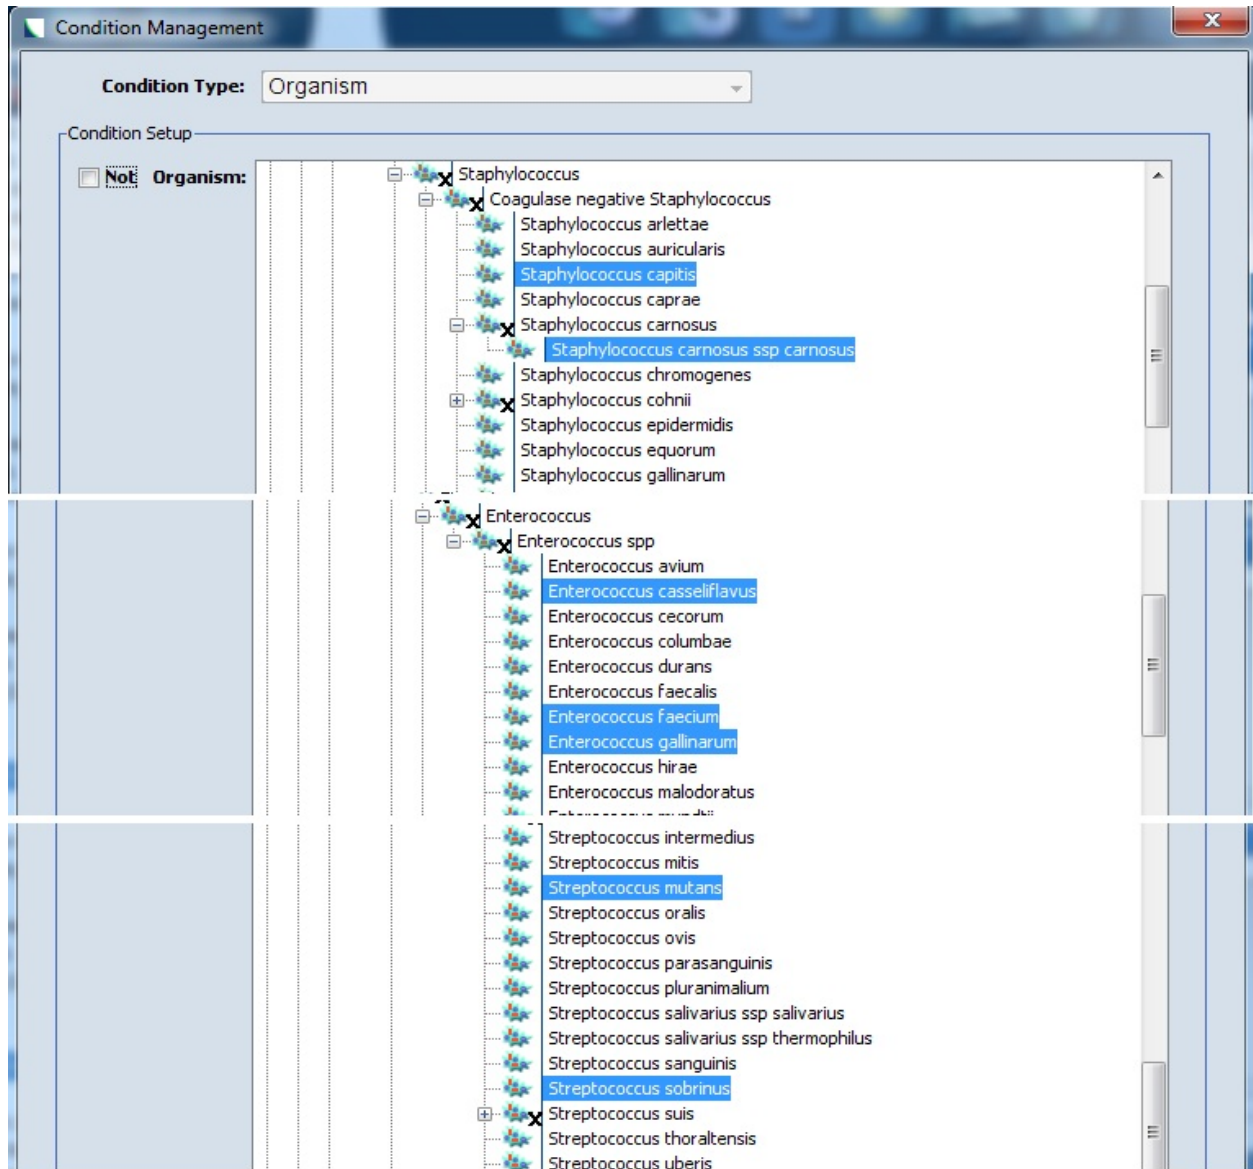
Condition Management

Condition Type: Organism

Condition Setup

Not Organism:

Staphylococcus
Coagulase negative Staphylococcus
Staphylococcus arlettae
Staphylococcus auricularis
Staphylococcus capitis
Staphylococcus caprae
Staphylococcus carnosus
Staphylococcus carnosus ssp carnosus
Staphylococcus chromogenes
Staphylococcus cohnii
Staphylococcus epidermidis
Staphylococcus equorum
Staphylococcus gallinarum

Enterococcus
Enterococcus spp
Enterococcus avium
Enterococcus casseliflavus
Enterococcus cecorum
Enterococcus columbae
Enterococcus durans
Enterococcus faecalis
Enterococcus faecium
Enterococcus gallinarum
Enterococcus hirae
Enterococcus malodoratus
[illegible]

Streptococcus intermedius
Streptococcus mitis
Streptococcus mutans
Streptococcus oralis
Streptococcus ovis
Streptococcus parasanguinis
Streptococcus pluranimalium
Streptococcus salivarius ssp salivarius
Streptococcus salivarius ssp thermophilus
Streptococcus sanguinis
Streptococcus sobrinus
Streptococcus suis
Streptococcus thoraltensis
Streptococcus uberis